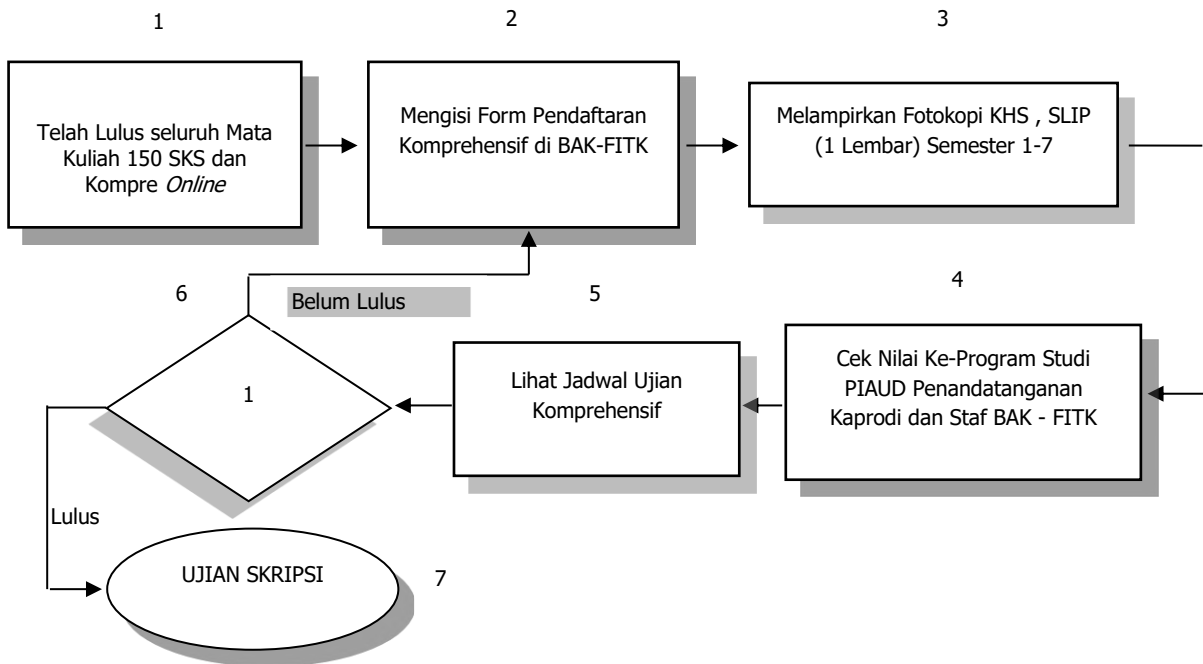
1

Telah Lulus seluruh Mata Kuliah 150 SKS dan Kompre *Online*

2

Mengisi Form Pendaftaran Komprehensif di BAK-FITK

3

Melampirkan Fotokopi KHS , SLIP (1 Lembar) Semester 1-7

4

Cek Nilai Ke-Program Studi PIAUD Penandatanganan Kaprodi dan Staf BAK - FITK

5

Lihat Jadwal Ujian Komprehensif

6

Belum Lulus

1

Lulus

UJIAN SKRIPSI

7